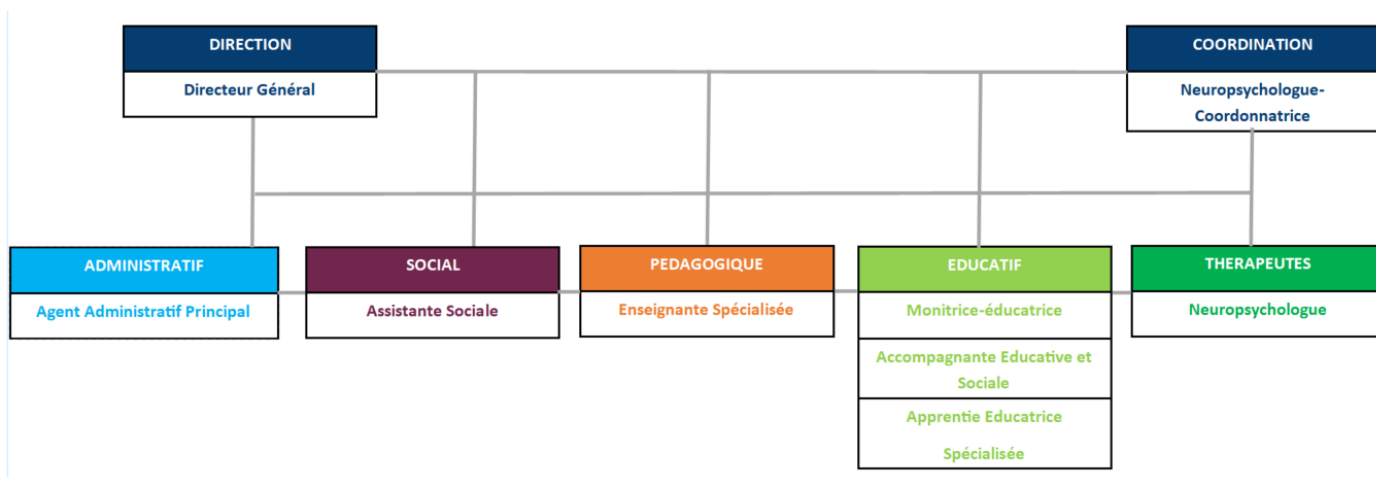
DIRECTION

Directeur Général

COORDINATION

Neuropsychologue-Coordonnatrice

ADMINISTRATIF

Agent Administratif Principal

SOCIAL

Assistante Sociale

PEDAGOGIQUE

Enseignante Spécialisée

EDUCATIF

Monitrice-éducatrice

Accompagnante Educative et Sociale

Apprentie Educatrice Spécialisée

THERAPEUTES

Neuropsychologue